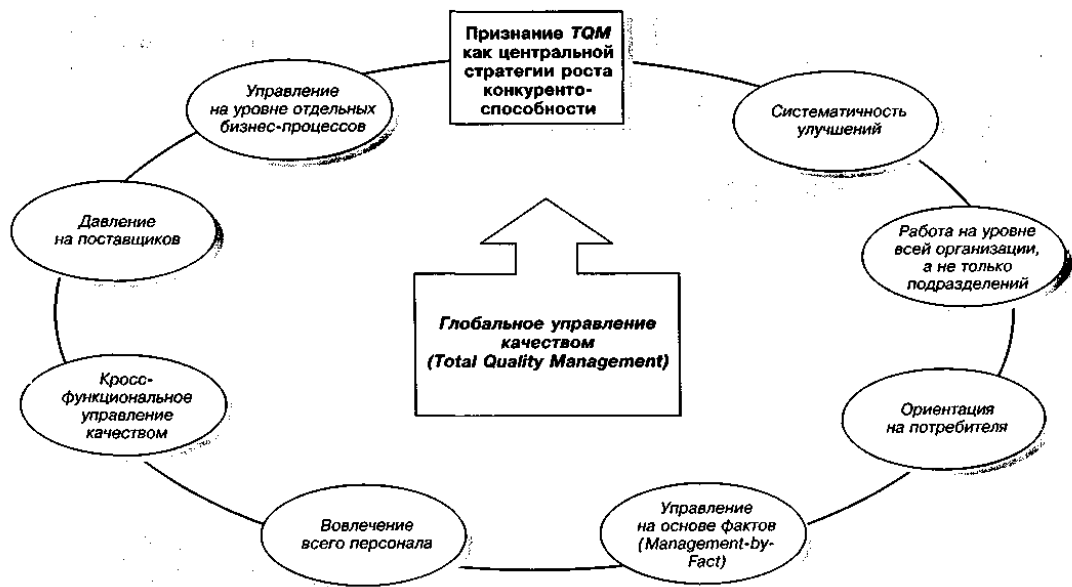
Признание TQM как центральной стратегии роста конкурентоспособности

Систематичность улучшений

Работа на уровне всей организации, а не только подразделений

Ориентация на потребителя

Управление на основе фактов (Management-by-Fact)

Вовлечение всего персонала

Кросс-функциональное управление качеством

Давление на поставщиков

Управление на уровне отдельных бизнес-процессов

Глобальное управление качеством (Total Quality Management)